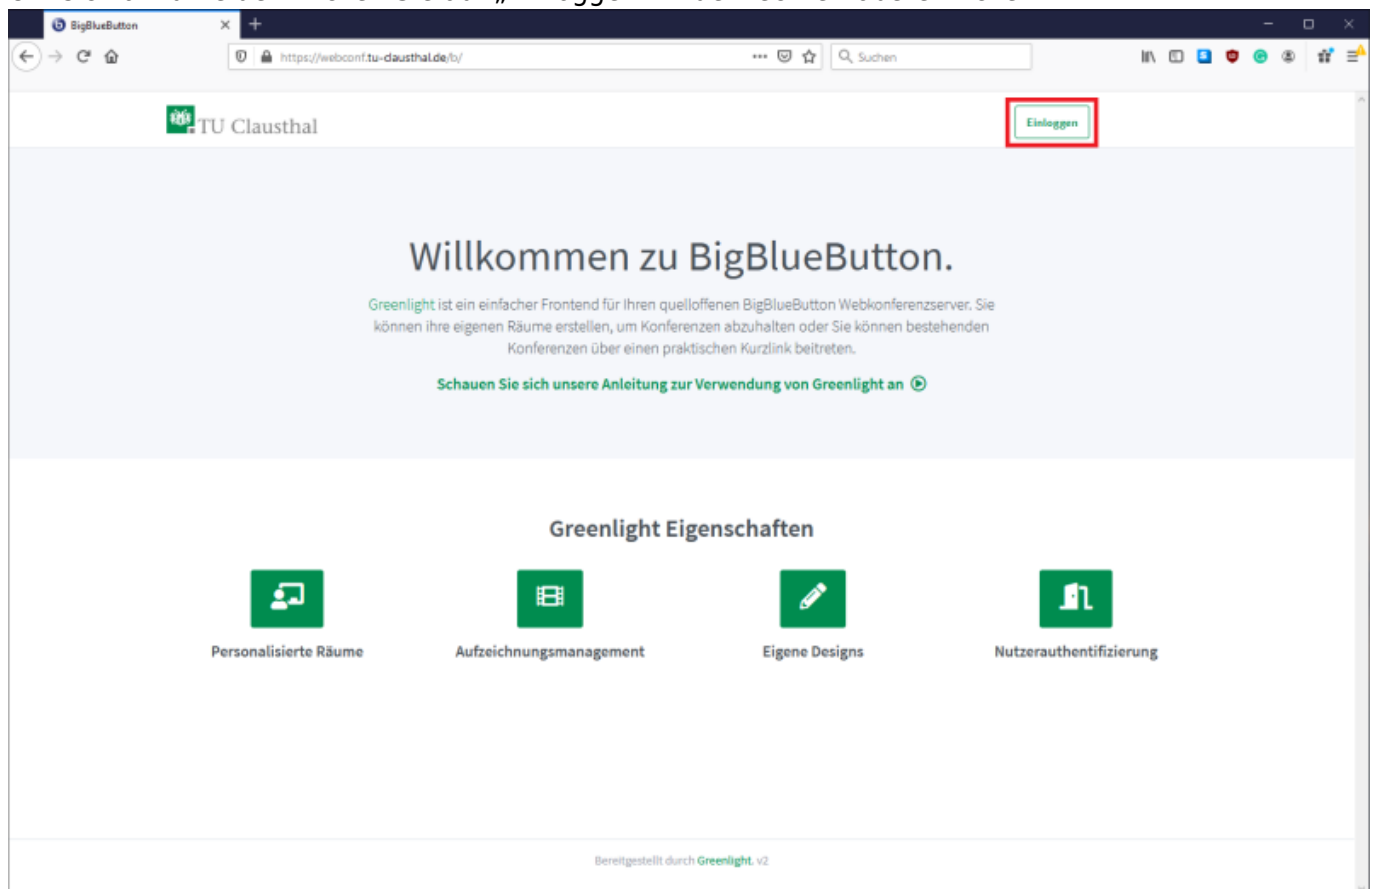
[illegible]

BigBlueButton

https://webconf.tu-clausthal.de/b/

Suchen

TU Clausthal

Einloggen

Willkommen zu BigBlueButton.

Greenlight ist ein einfacher Frontend für Ihren quelloffenen BigBlueButton Webkonferenzserver. Sie können ihre eigenen Räume erstellen, um Konferenzen abzuhalten oder Sie können bestehenden Konferenzen über einen praktischen Kurzlink beitreten.

Schauen Sie sich unsere Anleitung zur Verwendung von Greenlight an

Greenlight Eigenschaften

Personalisierte Räume

Aufzeichnungsmanagement

Eigene Designs

Nutzerauthentifizierung

Bereitgestellt durch Greenlight. v2